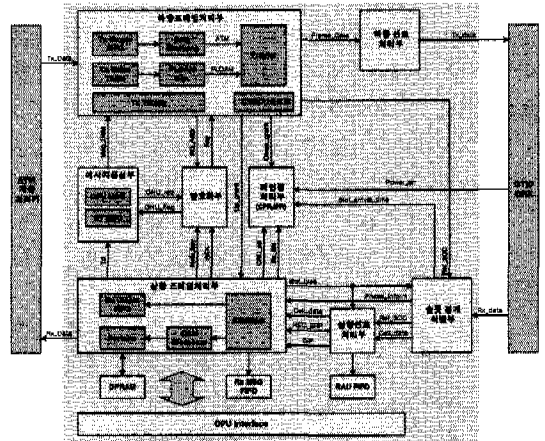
하향프레임처리부

ATM

PLOAM

Frame_Data

하향 신호 처리부

Tx_data

Tx_DMA

메시지 처리부

ONU_ID

ONU_Reg

할당부

동기부

레인징 처리부 (TPM,RP)

Power_on

Slot_arrival_time

상향 프레임처리부

Slot_type

Frame_pattern

Cell_data

ONU_SOC

Cell_data

상향신호 처리부

슬롯 검색 처리부

Rx_data

Rx_DMA

DPRAM

Rx MSG FIFO

RAU FIFO

CPU Interface

Rx_DMA